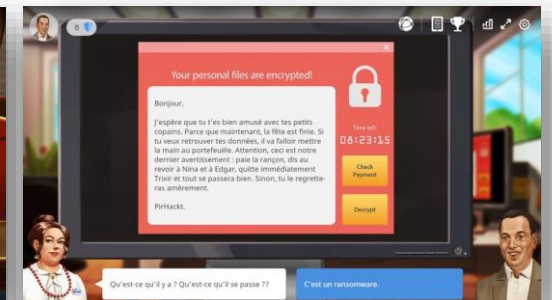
B

×

Your personal files are encrypted!

Bonjour,

J'espère que tu t'es bien amusé avec tes petits copains. Parce que maintenant, la fête est finie. Si tu veux retrouver tes données, il va falloir mettre la main au portefeuille. Attention, ceci est notre dernier avertissement : paie la rançon, dis au revoir à Nina et à Edgar, quitte immédiatement Trixir et tout se passera bien. Sinon, tu le regretteras amèrement.

PirHackt.

Time left

08:23:15

Check Payment

Decrypt

Qu'est-ce qu'il y a ? Qu'est-ce qu'il se passe ??

C'est un ransomware.